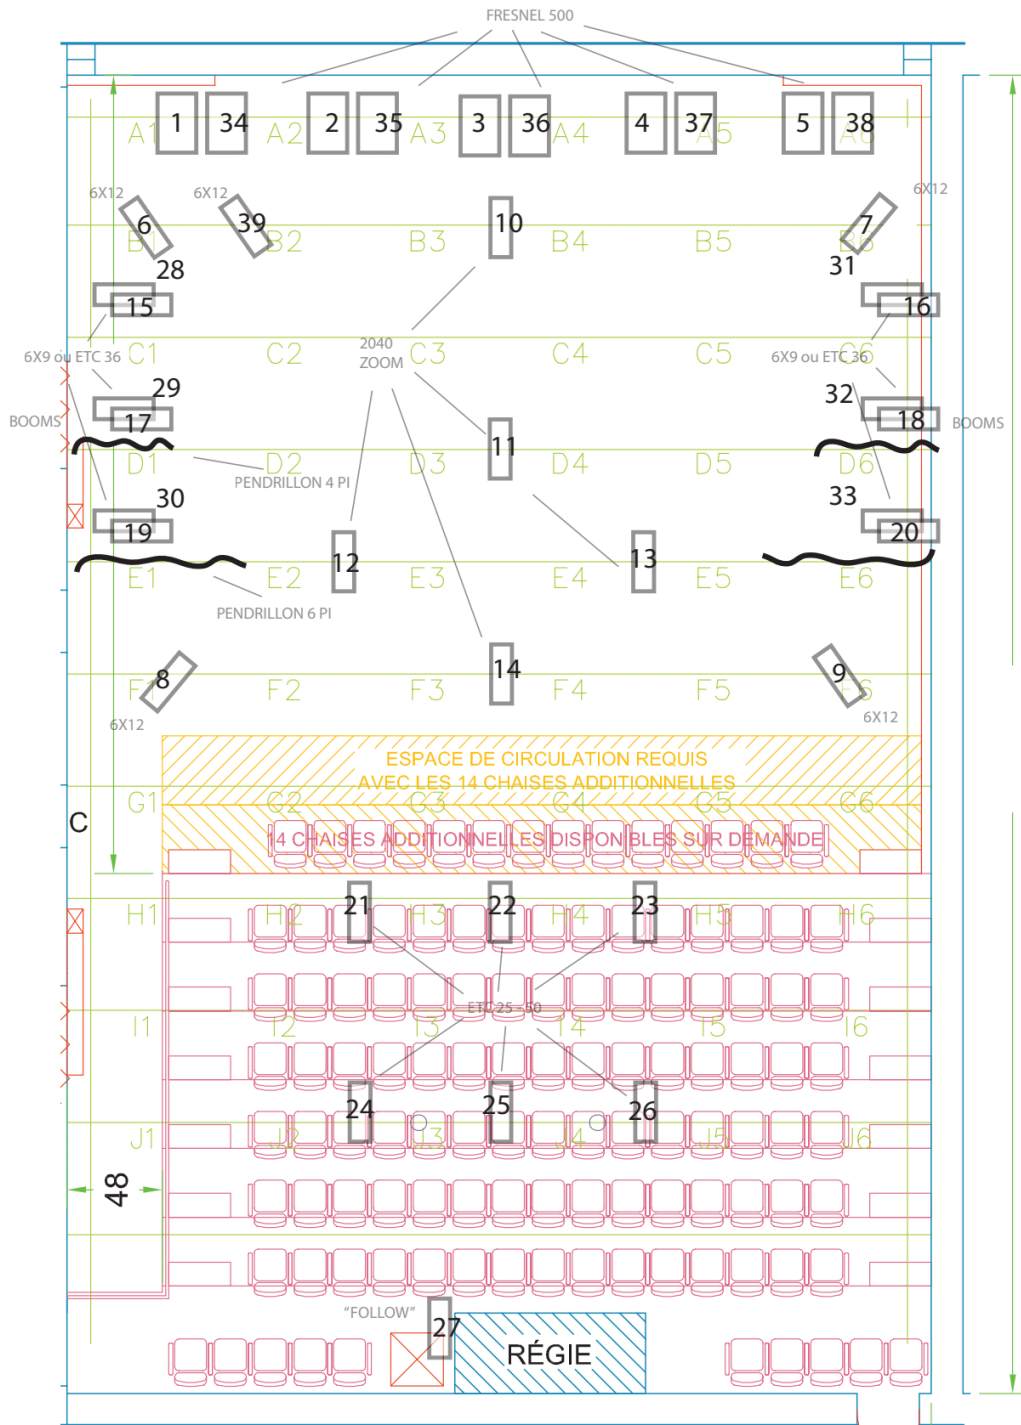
FRESNEL 500

A1 1 34 A2 2 35 A3 3 36 A4 4 37 A5 5 38 A6

6X12 6X12 6X12
6 39 10 7
B1 28 B2 B3 B4 B5 B6 31
15 16
6X9 ou ETC 36 C1 C2 2040 ZOOM C3 C4 C5 6X9 ou ETC 36 C6
29 32
BOOMS 17 18 BOOMS
11
D1 D2 D3 D4 D5 D6
PENDRILLON 4 PI
30 33
19 20
12 13
E1 E2 E3 E4 E5 E6
PENDRILLON 6 PI
8 14 9
F1 F2 F3 F4 F5 F6
6X12 6X12

ESPACE DE CIRCULATION REQUIS
AVEC LES 14 CHAISES ADDITIONNELLES
G1 G2 G3 G4 G5 G6
C
14 CHAISES ADDITIONNELLES DISPONIBLES SUR DEMANDE

21 22 23
H1 H2 H3 H4 H5 H6
ETC 25 - 50
I1 I2 I3 I4 I5 I6
24 25 26
J1 J2 J3 J4 J5 J6
48

"FOLLOW" 27
RÉGIE